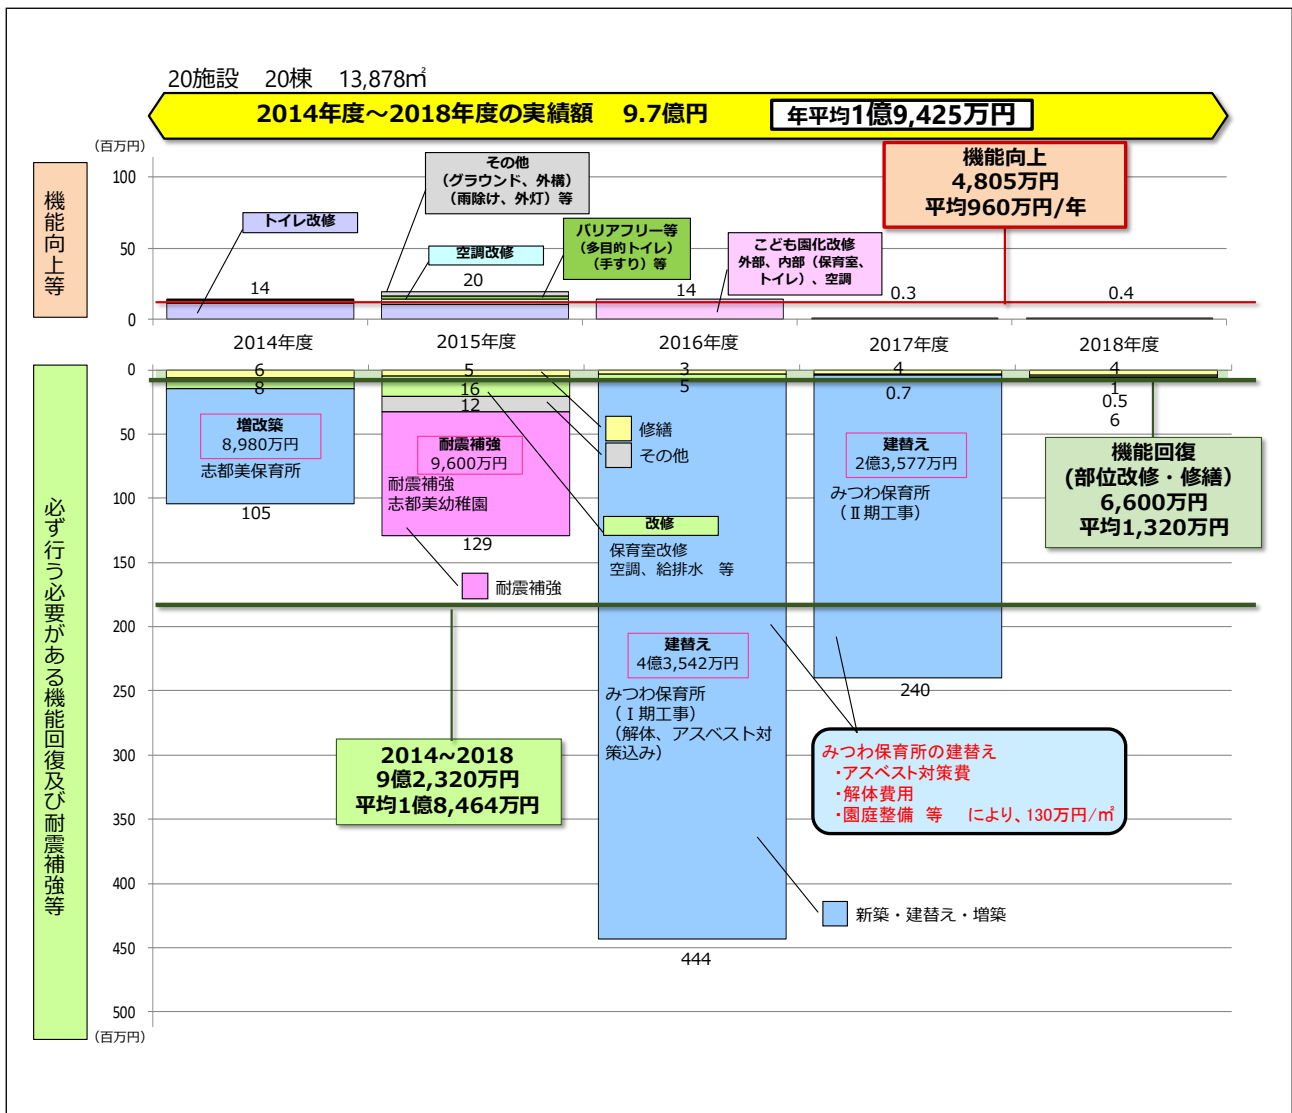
20施設　20棟　13,878㎡

2014年度～2018年度の実績額　9.7億円　年平均1億9,425万円

（百万円）

機能向上等

100

50

0

その他
（グラウンド、外構）
（雨除け、外灯）等

トイレ改修

空調改修

バリアフリー等
（多目的トイレ）
（手すり）等

こども園化改修
外部、内部（保育室、トイレ）、空調

機能向上
4,805万円
平均960万円/年

14

20

14

0.3

0.4

2014年度　2015年度　2016年度　2017年度　2018年度

0

6
8

5
16
12

3
5

4
0.7

4
1
0.5
6

50

100

150

200

250

300

350

400

450

500

（百万円）

必ず行う必要がある機能回復及び耐震補強等

増改築
8,980万円
志都美保育所

105

耐震補強
9,600万円
耐震補強
志都美幼稚園

129

耐震補強

修繕

その他

改修

保育室改修
空調、給排水　等

建替え
2億3,577万円
みつわ保育所
（Ⅱ期工事）

240

機能回復
（部位改修・修繕）
6,600万円
平均1,320万円

建替え
4億3,542万円
みつわ保育所
（Ⅰ期工事）
（解体、アスベスト対策込み）

444

2014~2018
9億2,320万円
平均1億8,464万円

みつわ保育所の建替え
・アスベスト対策費
・解体費用
・園庭整備　等　　により、130万円/㎡

新築・建替え・増築